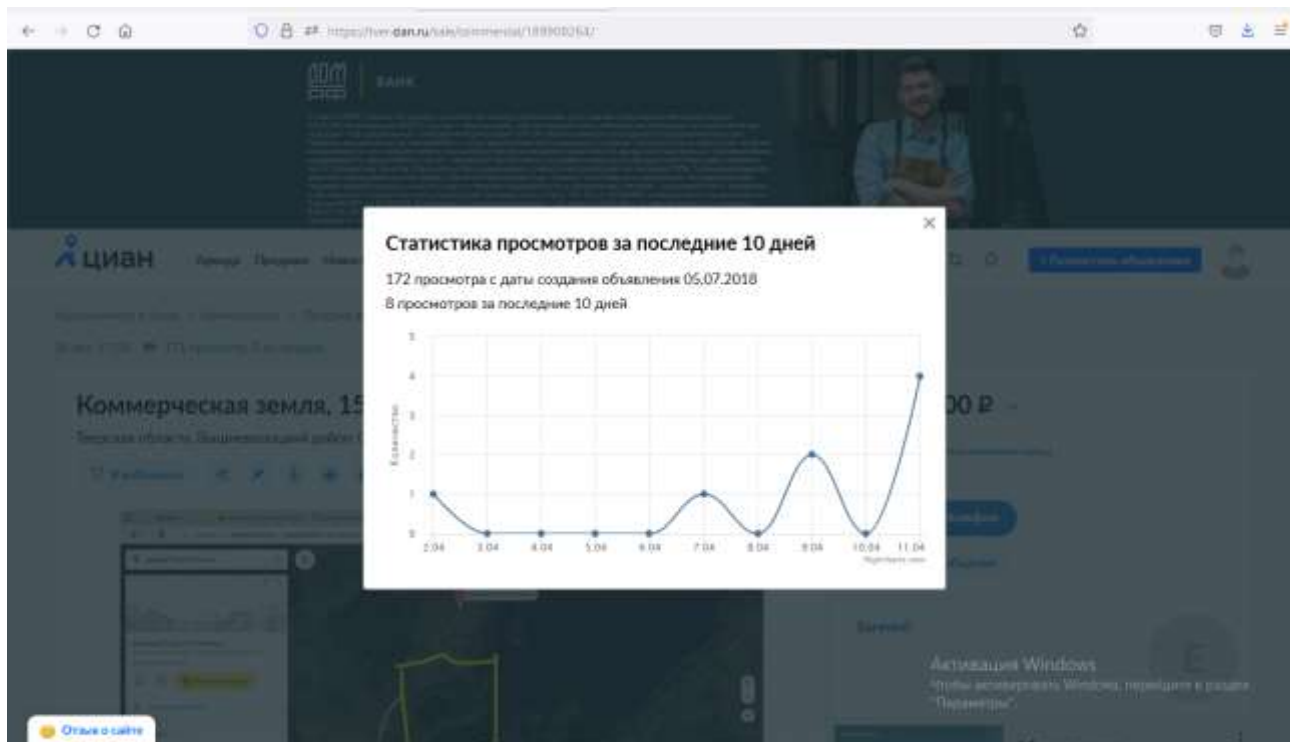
https://tver.cian.ru/sale/commercial/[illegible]/

БАНК

циан

Статистика просмотров за последние 10 дней

172 просмотра с даты создания объявления 05,07.2018

8 просмотров за последние 10 дней

5
4
3
2
1
0

Количество

2.04 3.04 4.04 5.04 6.04 7.04 8.04 9.04 10.04 11.04

Коммерческая земля, 15

00 ₽

Активация Windows
Чтобы активировать Windows, перейдите в раздел "Параметры".

Отзыв о сайте